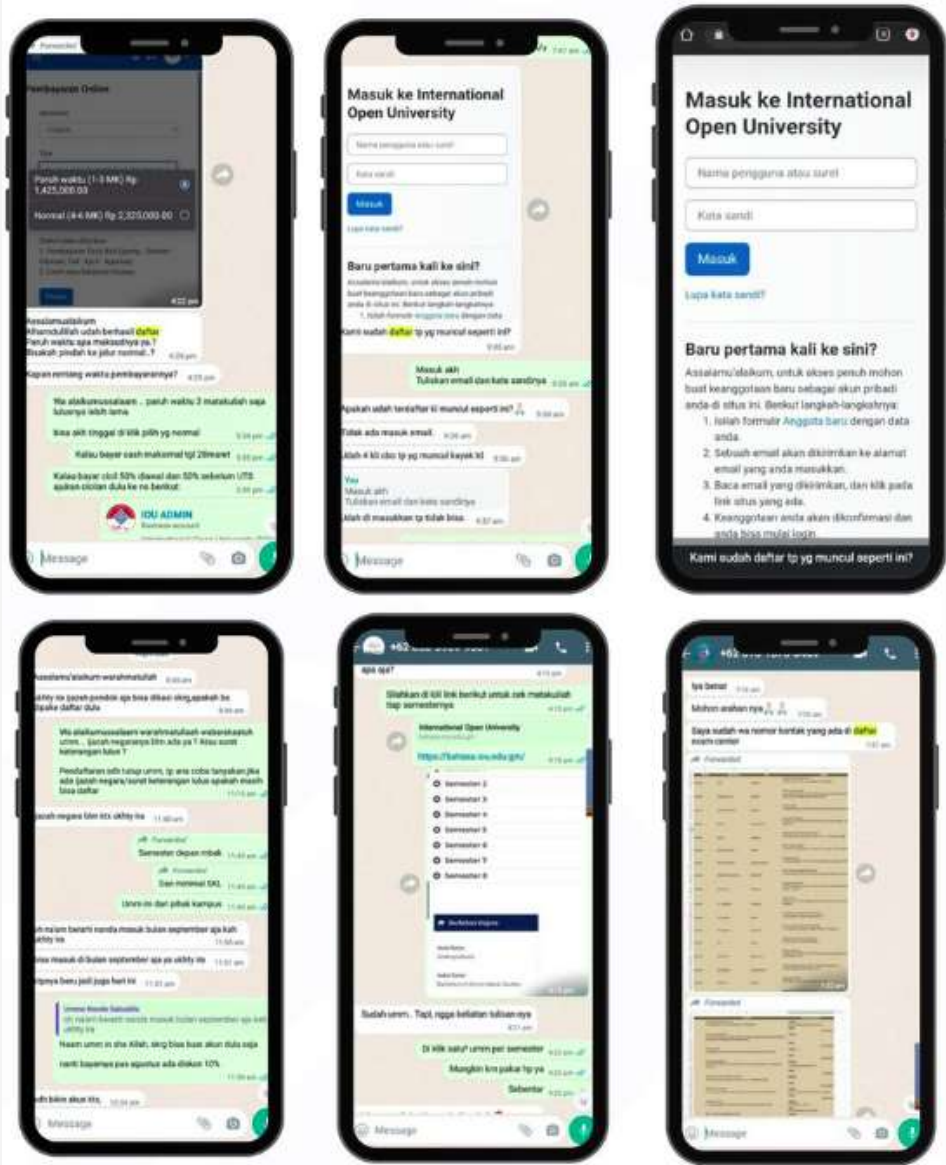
Forwarded

Pembayaran Online

Paruh waktu (1-3 MK) Rp 1.425.000.00

Normal (4-6 MK) Rp 2.325.000.00

4:22 pm

Assalamualaikum
Alhamdulillah udah berhasil daftar
Paruh waktu apa maksudnya ya..?
Bisakah pindah ke jalur normal..?
4:24 pm

Kapan rentang waktu pembayarannya?
4:25 pm

Wa alaikumussalaam ... paruh waktu 3 matakuliah saja lulusnya lebih lama

bisa akh tinggal di klik pilih yg normal
5:34 pm

Kalau bayar cash maksimal tgl 28maret
5:34 pm

Kalau bayar cicil 50% diawal dan 50% sebelum UTS ajukan cicilan dulu ke no berikut:
5:35 pm

IOU ADMIN
Business account

Message

7:47 am

Masuk ke International Open University

Nama pengguna atau surel

Kata sandi

Masuk

Lupa kata sandi?

Baru pertama kali ke sini?

Kami sudah daftar tp yg muncul seperti ini?
8:50 am

Masuk akh
Tuliskan email dan kata sandinya
9:25 am

Apakah udah terdaftar ttl muncul seperti ini?
9:30 am

Tidak ada masuk email
9:30 am

Udah 4 kli cba tp yg muncul kayak ini
9:30 am

You
Masuk akh
Tuliskan email dan kata sandinya

Udah di masukkan tp tidak bisa
9:37 am

Message

Masuk ke International Open University

Nama pengguna atau surel

Kata sandi

Masuk

Lupa kata sandi?

Baru pertama kali ke sini?

Assalamu'alaikum, untuk akses penuh mohon buat keanggotaan baru sebagai akun pribadi anda di situs ini. Berikut langkah-langkahnya:
1. Isilah formulir Anggota baru dengan data anda.
2. Sebuah email akan dikirimkan ke alamat email yang anda masukkan.
3. Baca email yang dikirimkan, dan klik pada link situs yang ada.
4. Keanggotaan anda akan dikonfirmasi dan anda bisa mulai login

Kami sudah daftar tp yg muncul seperti ini?

Assalamu'alaikum warahmatullah

ukhty ini ijazah pondok aja bisa dikasi skrg,apakah bs dipake daftar dulu

Wa alaikumussalaam warahmatullaah wabarakaatuh umm.. ijazah negaranya blm ada ya ? Atau surat keterangan lulus ?

Pendaftaran sdh tutup umm, tp ana coba tanyakan jika ada ijazah negara/surat keterangan lulus apakah masih bisa daftar
11:16 am

Ijazah negara blm itu ukhty na
11:40 am

Forwarded
Semester depan mbak
11:40 am

Forwarded
Dan minimal SKL
11:40 am

Umm ini dari pihak kampus
11:40 am

Message

+62

apa apa?

Silahkan di klik link berikut untuk cek matakuliah tiap semesternya

International Open University

https://bahasa.iou.edu.gm/

Semester 2
Semester 3
Semester 4
Semester 5
Semester 6
Semester 7
Semester 8

Sudah umm.. Tapi, ngga keliatan tulisan nya

Di klik satu2 umm per semester

Mungkin krn pakai hp ya

Sebentar

Message

+62

Iya benar

Mohon arahan nya

Saya sudah wa nomor kontak yang ada di daftar exam center

Forwarded

Forwarded

Message